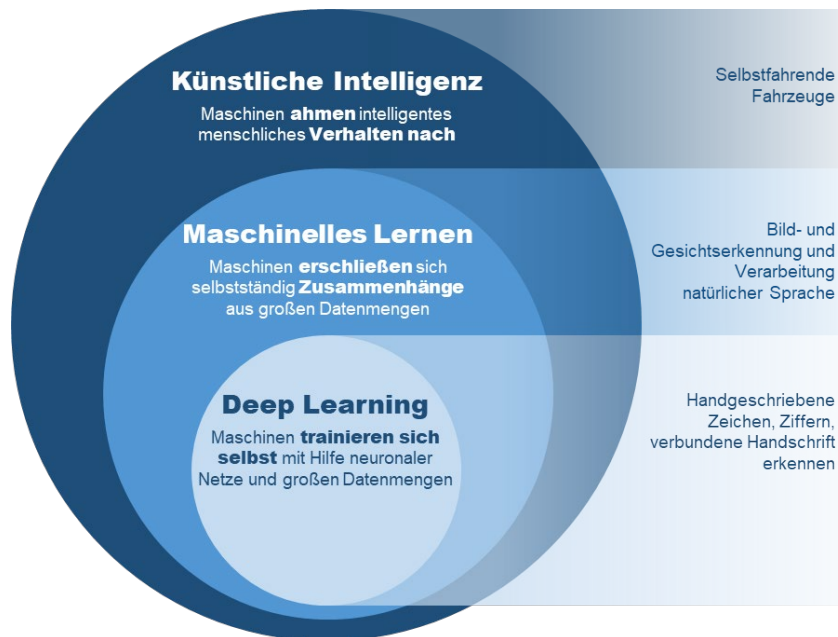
Künstliche Intelligenz

Maschinen **ahmen** intelligentes menschliches **Verhalten nach**

Selbstfahrende Fahrzeuge

Maschinelles Lernen

Maschinen **erschließen** sich selbstständig **Zusammenhänge** aus großen Datenmengen

Bild- und Gesichtserkennung und Verarbeitung natürlicher Sprache

Deep Learning

Maschinen **trainieren sich selbst** mit Hilfe neuronaler Netze und großen Datenmengen

Handgeschriebene Zeichen, Ziffern, verbundene Handschrift erkennen